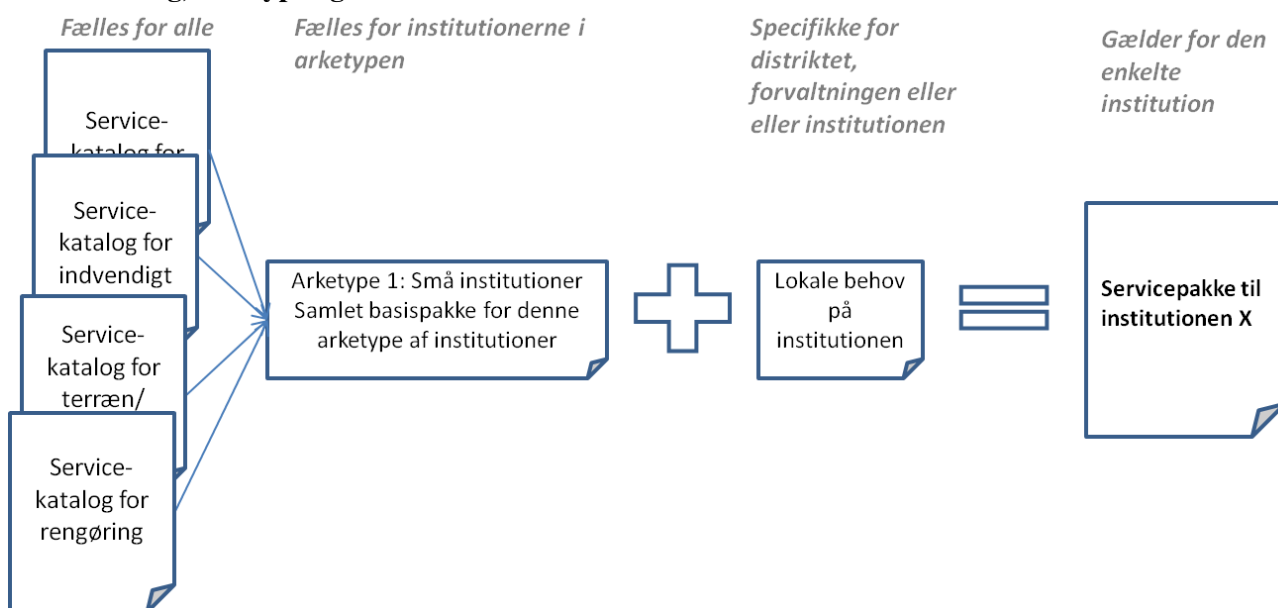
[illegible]

Fælles for alle

Fælles for institutionerne i arketypen

Specifikke for distriktet, forvaltningen eller eller institutionen

Gælder for den enkelte institution

Service-katalog for

Service-katalog for indvendigt

Service-katalog for terræn/

Service-katalog for rengøring

Arketype 1: Små institutioner Samlet basispakke for denne arketype af institutioner

Lokale behov på institutionen

Servicepakke til institutionen X